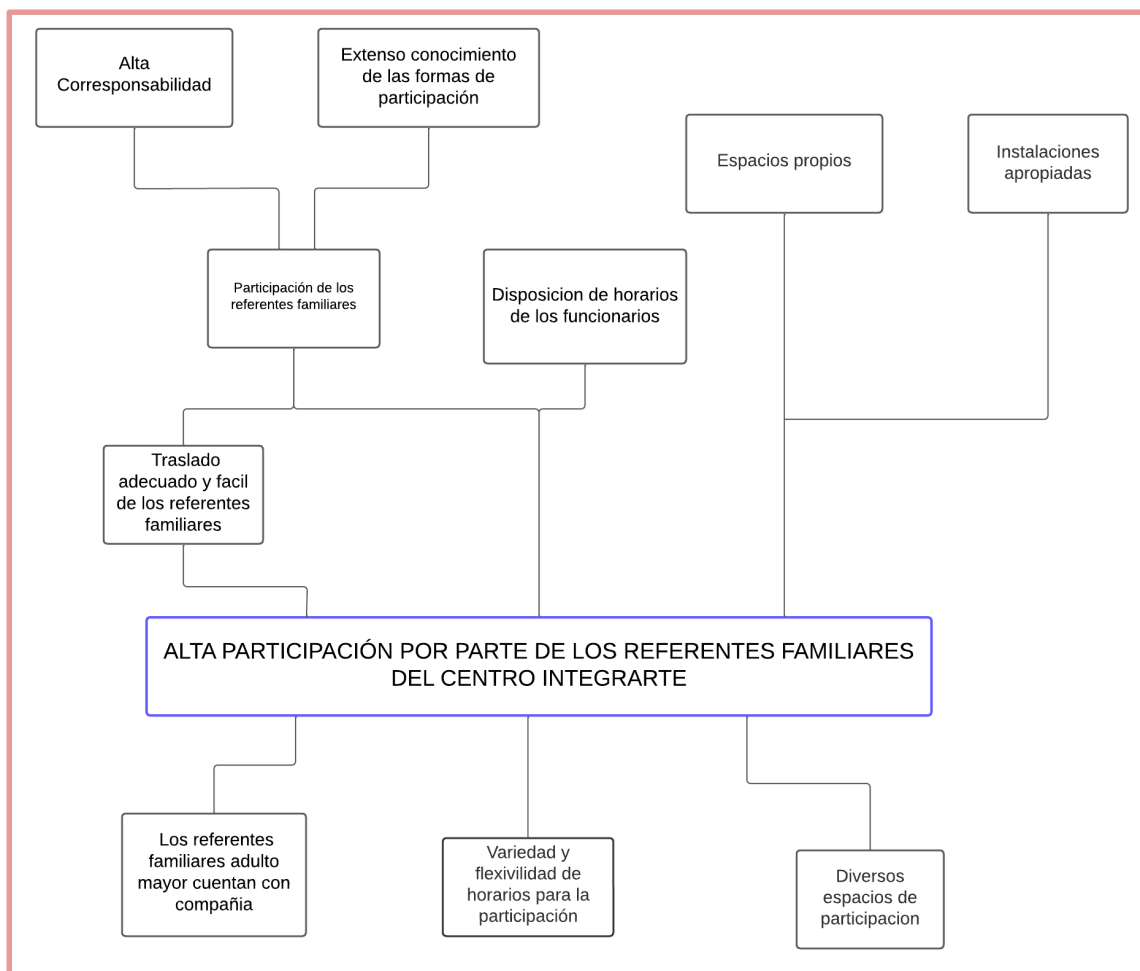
Alta Corresponsabilidad

Extenso conocimiento de las formas de participación

Espacios propios

Instalaciones apropiadas

Participación de los referentes familiares

Disposicion de horarios de los funcionarios

Traslado adecuado y facil de los referentes familiares

ALTA PARTICIPACIÓN POR PARTE DE LOS REFERENTES FAMILIARES DEL CENTRO INTEGRARTE

Los referentes familiares adulto mayor cuentan con compañia

Variedad y flexivilidad de horarios para la participación

Diversos espacios de participacion